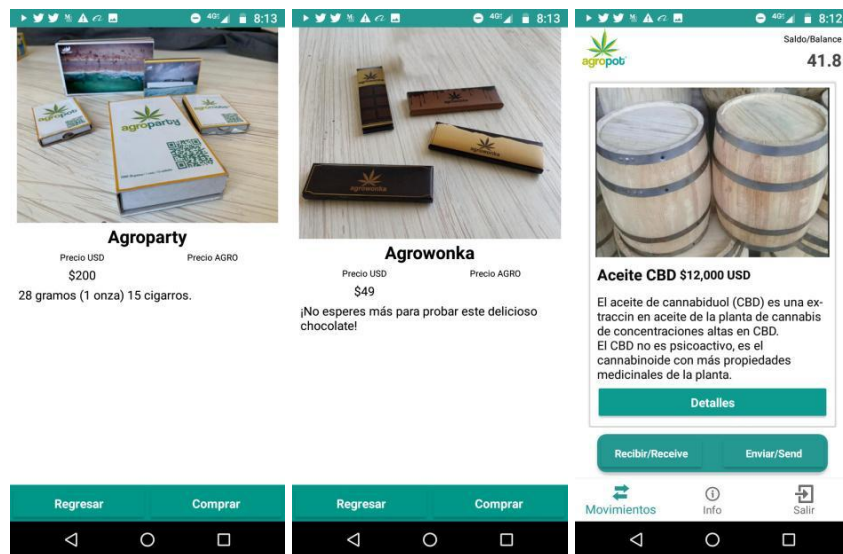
4G 8:13

agroparty

Agroparty

Precio USD

Precio AGRO

$200

28 gramos (1 onza) 15 cigarros.

Regresar

Comprar

4G 8:13

agrowonka

Agrowonka

Precio USD

Precio AGRO

$49

¡No esperes más para probar este delicioso chocolate!

Regresar

Comprar

4G 8:12

agropot

Saldo/Balance

41.8

Aceite CBD $12,000 USD

El aceite de cannabiduol (CBD) es una extraccin en aceite de la planta de cannabis de concentraciones altas en CBD.
El CBD no es psicoactivo, es el cannabinoide con más propiedades medicinales de la planta.

Detalles

Recibir/Receive

Enviar/Send

Movimientos

Info

Salir